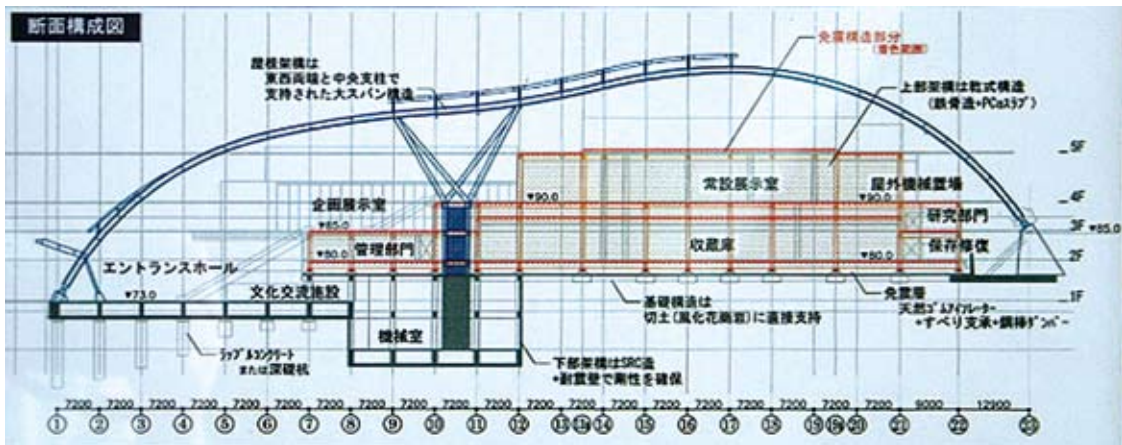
断面構成図

屋根架構は
東西両端と中央支柱で
支持された大スパン構造

免震構造部分
(着色範囲)

上部架構は乾式構造
(鉄骨造+PCaスラブ)

常設展示室

屋外機械置場

企画展示室

研究部門

管理部門

収蔵庫

保存修復

エントランスホール

文化交流施設

機械室

基礎構造は
切土(風化花崗岩)に直接支持

免震層
天然ゴムアイソレーター
+すべり支承+鋼棒ダンパー

ラップルコンクリート
または深礎杭

下部架構はSRC造
+耐震壁で剛性を確保

▼90.0
▼90.0
▼85.0
▼80.0
▼80.0
▼73.0
▼85.0

5F
4F
3F
2F
1F

7200 7200 7200 7200 7200 7200 7200 7200 7200 7200 7200 7200 7200 7200 7200 7200 7200 7200 7200 9000 12900

① ② ③ ④ ⑤ ⑥ ⑦ ⑧ ⑨ ⑩ ⑪ ⑫ ⑬ ⑭ ⑮ ⑯ ⑰ ⑱ ⑲ ⑳ ㉑ ㉒ ㉓